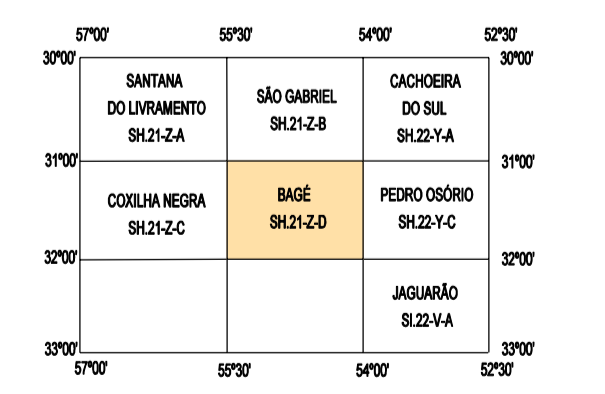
57°00' 55°30' 54°00' 52°30'

30°00' 30°00'

| SANTANA DO LIVRAMENTO SH.21-Z-A | SÃO GABRIEL SH.21-Z-B | CACHOEIRA DO SUL SH.22-Y-A |
|---|---|---|
| COXILHA NEGRA SH.21-Z-C | BAGÉ SH.21-Z-D | PEDRO OSÓRIO SH.22-Y-C |
| | | JAGUARÃO SI.22-V-A |

31°00' 31°00'

32°00' 32°00'

33°00' 33°00'

57°00' 55°30' 54°00' 52°30'